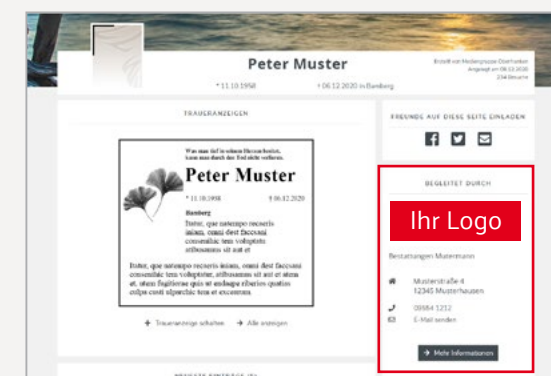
Peter Muster

* 11.10.1958 † 06.12.2020 in Bamberg

Erstellt von Mediengruppe Oberfranken
Angelegt am 08.12.2020
234 Besuche

TRAUERANZEIGEN

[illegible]

Peter Muster

* 11.10.1958 † 06.12.2020

Bamberg

Iteste, que natempo recoeris inisam, omni dest faccusai consenihic tem voloptate atibusamus sit aut et

Iteste, que natempo recoeris inisam, omni dest faccusai consenihic tem voloptate, atibusamus sit aut et atem et, atem fugitiorae quis et aut omnia quatem antus nonseque ma aliquamus quatem culpa cost ulparchic tem et excearum

+ Traueranzeige schalten → Alle anzeigen

FREUNDE AUF DIESE SEITE EINLADEN

BEGLEITET DURCH

Ihr Logo

Bestattungen Mustermann

Musterstraße 4
12345 Musterhausen

09884 1212

E-Mail senden

→ Mehr Informationen